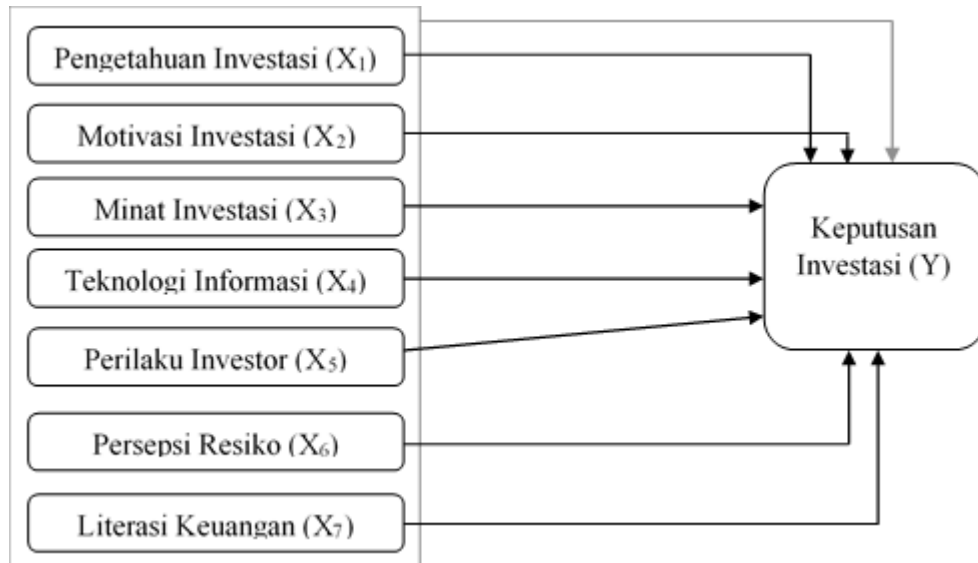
Pengetahuan Investasi ($X_1$)

Motivasi Investasi ($X_2$)

Minat Investasi ($X_3$)

Teknologi Informasi ($X_4$)

Perilaku Investor ($X_5$)

Persepsi Resiko ($X_6$)

Literasi Keuangan ($X_7$)

Keputusan Investasi (Y)